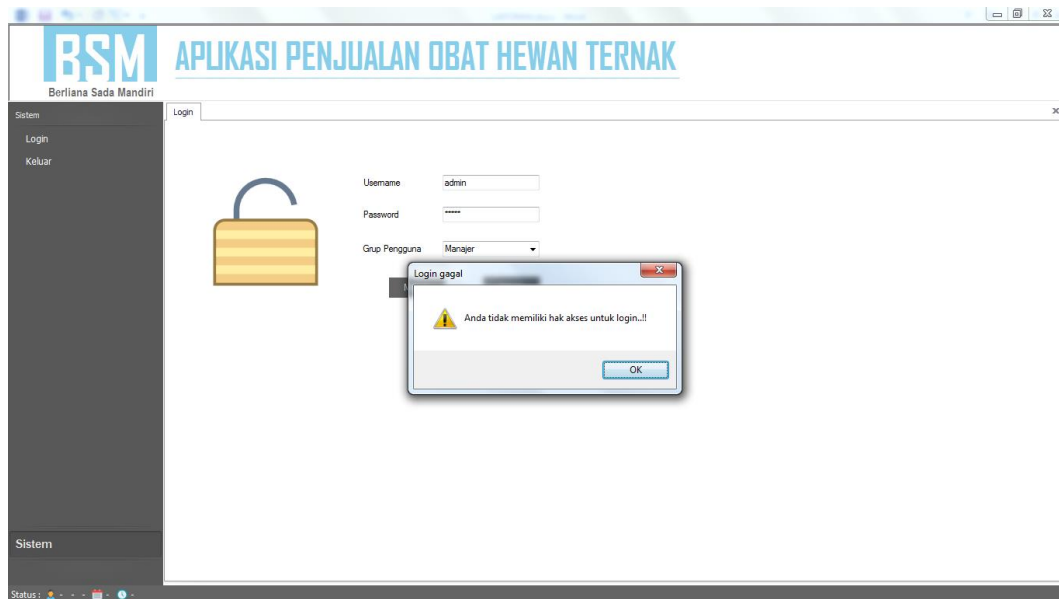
BSM
Berliana Sada Mandiri

APLIKASI PENJUALAN OBAT HEWAN TERNAK

Sistem
Login
Keluar

Login

Username admin
Password *****
Grup Pengguna Manajer

Login gagal
Anda tidak memiliki hak akses untuk login..!!
OK

Sistem

Status : - - - - -